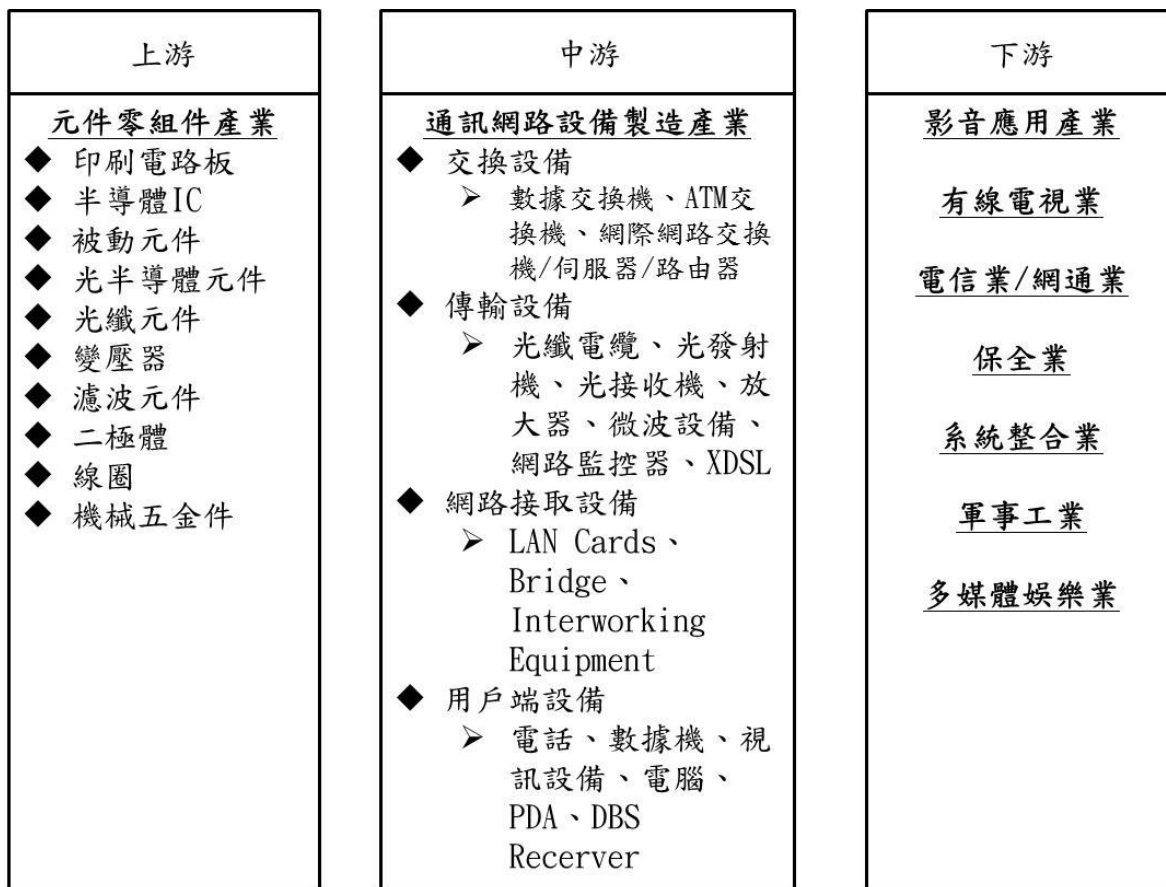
上游

元件零組件產業
◆ 印刷電路板
◆ 半導體IC
◆ 被動元件
◆ 光半導體元件
◆ 光纖元件
◆ 變壓器
◆ 濾波元件
◆ 二極體
◆ 線圈
◆ 機械五金件

中游

通訊網路設備製造產業
◆ 交換設備
➢ 數據交換機、ATM交換機、網際網路交換機/伺服器/路由器
◆ 傳輸設備
➢ 光纖電纜、光發射機、光接收機、放大器、微波設備、網路監控器、XDSL
◆ 網路接取設備
➢ LAN Cards、Bridge、Interworking Equipment
◆ 用戶端設備
➢ 電話、數據機、視訊設備、電腦、PDA、DBS Recerver

下游

影音應用產業

有線電視業

電信業/網通業

保全業

系統整合業

軍事工業

多媒體娛樂業